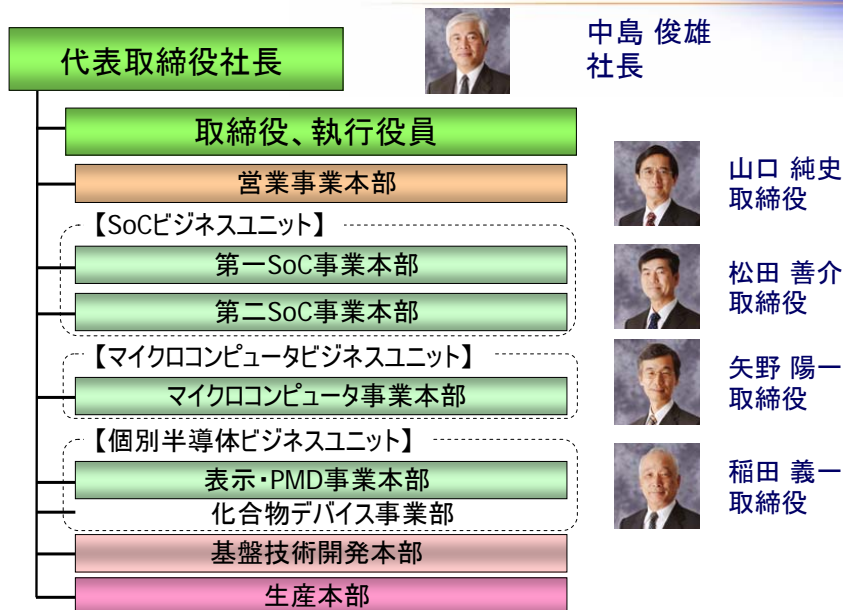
代表取締役社長

中島 俊雄
社長

取締役、執行役員

営業事業本部

【SoCビジネスユニット】

第一SoC事業本部

第二SoC事業本部

【マイクロコンピュータビジネスユニット】

マイクロコンピュータ事業本部

【個別半導体ビジネスユニット】

表示・PMD事業本部

化合物デバイス事業部

基盤技術開発本部

生産本部

山口 純史
取締役

松田 善介
取締役

矢野 陽一
取締役

稲田 義一
取締役